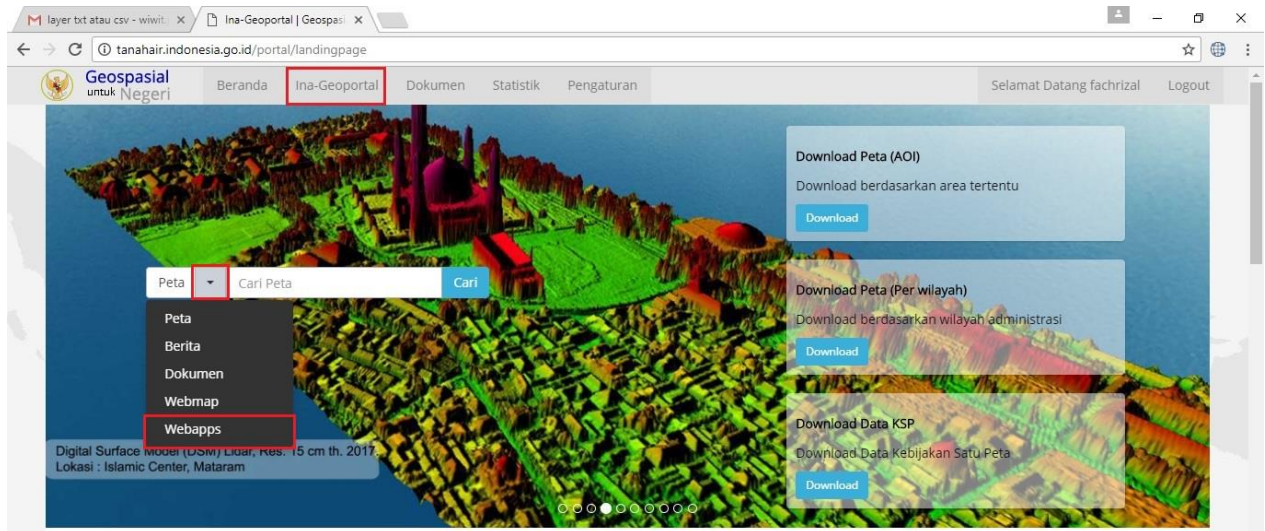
layer txt atau csv - wiwit ×
Ina-Geoportal | Geospasi ×

tanahair.indonesia.go.id/portal/landingpage

Geospasial untuk Negeri
Beranda
Ina-Geoportal
Dokumen
Statistik
Pengaturan
Selamat Datang fachrizal
Logout

Download Peta (AOI)
Download berdasarkan area tertentu
Download

Peta
Cari Peta
Cari

Peta
Berita
Dokumen
Webmap
Webapps

Download Peta (Per wilayah)
Download berdasarkan wilayah administrasi
Download

Download Data KSP
Download Data Kebijakan Satu Peta
Download

Digital Surface Model (DSM) Lidar, Res. 15 cm th. 2017.
Lokasi : Islamic Center, Mataram